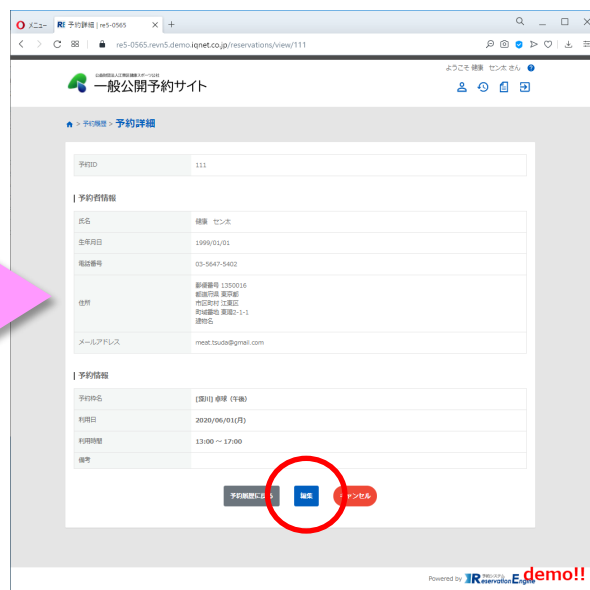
メニュー　予約詳細 | re5-0565　+

re5-0565.revn5.demo.iqnet.co.jp/reservations/view/111

公益財団法人江東区健康スポーツ公社
一般公開予約サイト

ようこそ 健康 セン太 さん

> 予約履歴 > 予約詳細

| 予約ID | 111 |
|---|---|

| 予約者情報

| 氏名 | 健康 セン太 |
|---|---|
| 生年月日 | 1999/01/01 |
| 電話番号 | 03-5647-5402 |
| 住所 | 郵便番号 1350016 都道府県 東京都 市区町村 江東区 町域番地 東陽2-1-1 建物名 |
| メールアドレス | meat.tsuda@gmail.com |

| 予約情報

| 予約枠名 | [深川] 卓球（午後） |
|---|---|
| 利用日 | 2020/06/01(月) |
| 利用時間 | 13:00 ～ 17:00 |
| 備考 | |

予約履歴に戻る　編集　キャンセル

Powered by Reservation Engine demo!!